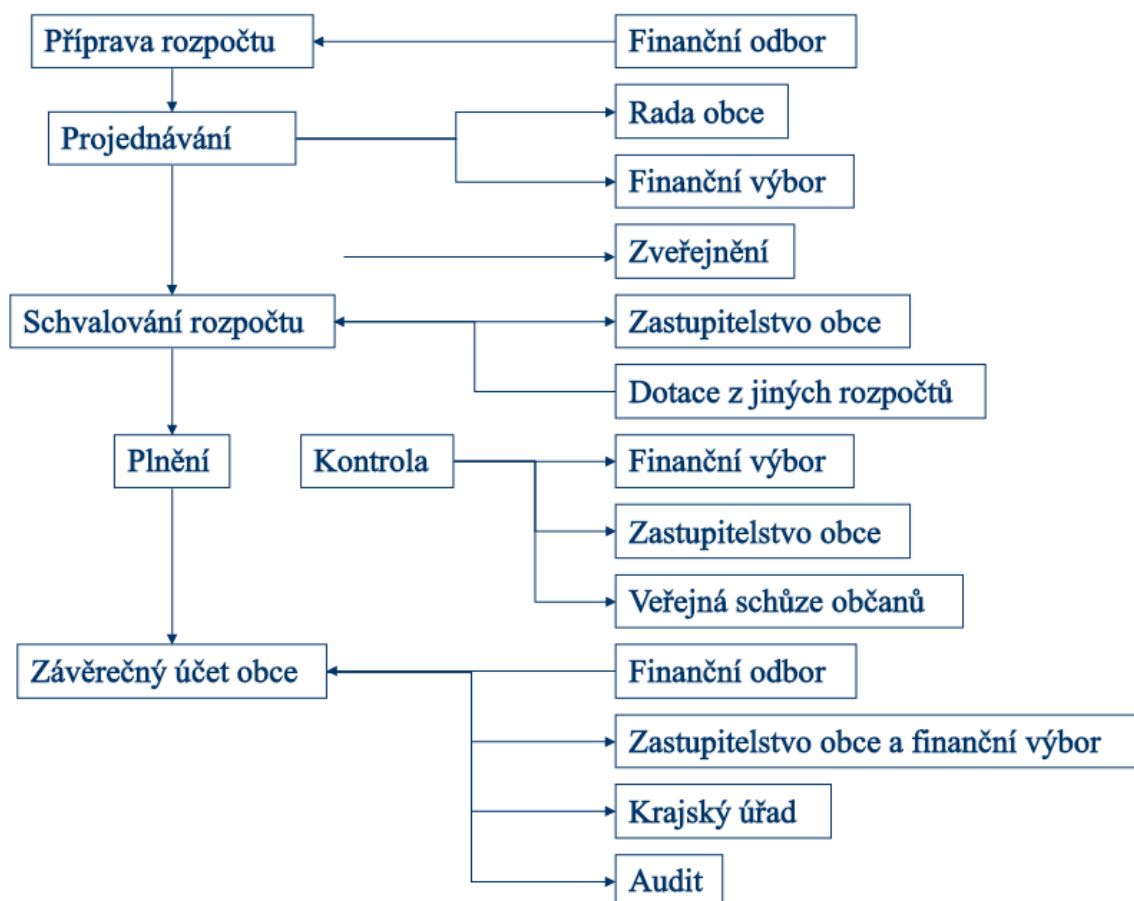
Příprava rozpočtu

Finanční odbor

Projednávání

Rada obce

Finanční výbor

Zveřejnění

Schvalování rozpočtu

Zastupitelstvo obce

Dotace z jiných rozpočtů

Plnění

Kontrola

Finanční výbor

Zastupitelstvo obce

Veřejná schůze občanů

Závěrečný účet obce

Finanční odbor

Zastupitelstvo obce a finanční výbor

Krajský úřad

Audit